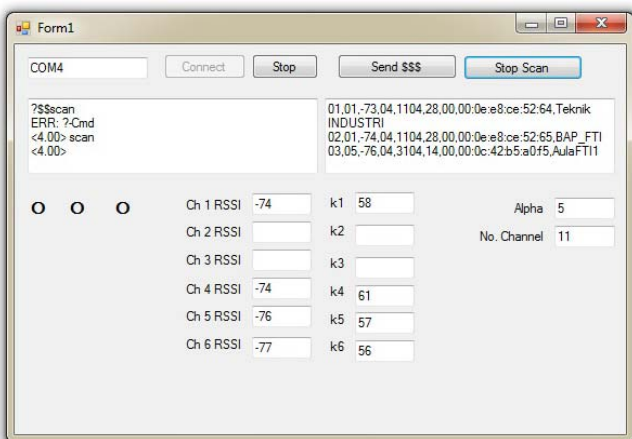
Form1

COM4

Connect

Stop

Send $$$

Stop Scan

?$$scan
ERR: ?-Cmd
<4.00> scan
<4.00>

01,01,-73,04,1104,28,00,00:0e:e8:ce:52:64,Teknik INDUSTRI
02,01,-74,04,1104,28,00,00:0e:e8:ce:52:65,BAP_FTI
03,05,-76,04,3104,14,00,00:0c:42:b5:a0:f5,AulaFTI1

O O O

Ch 1 RSSI -74
Ch 2 RSSI
Ch 3 RSSI
Ch 4 RSSI -74
Ch 5 RSSI -76
Ch 6 RSSI -77

k1 58
k2
k3
k4 61
k5 57
k6 56

Alpha 5
No. Channel 11